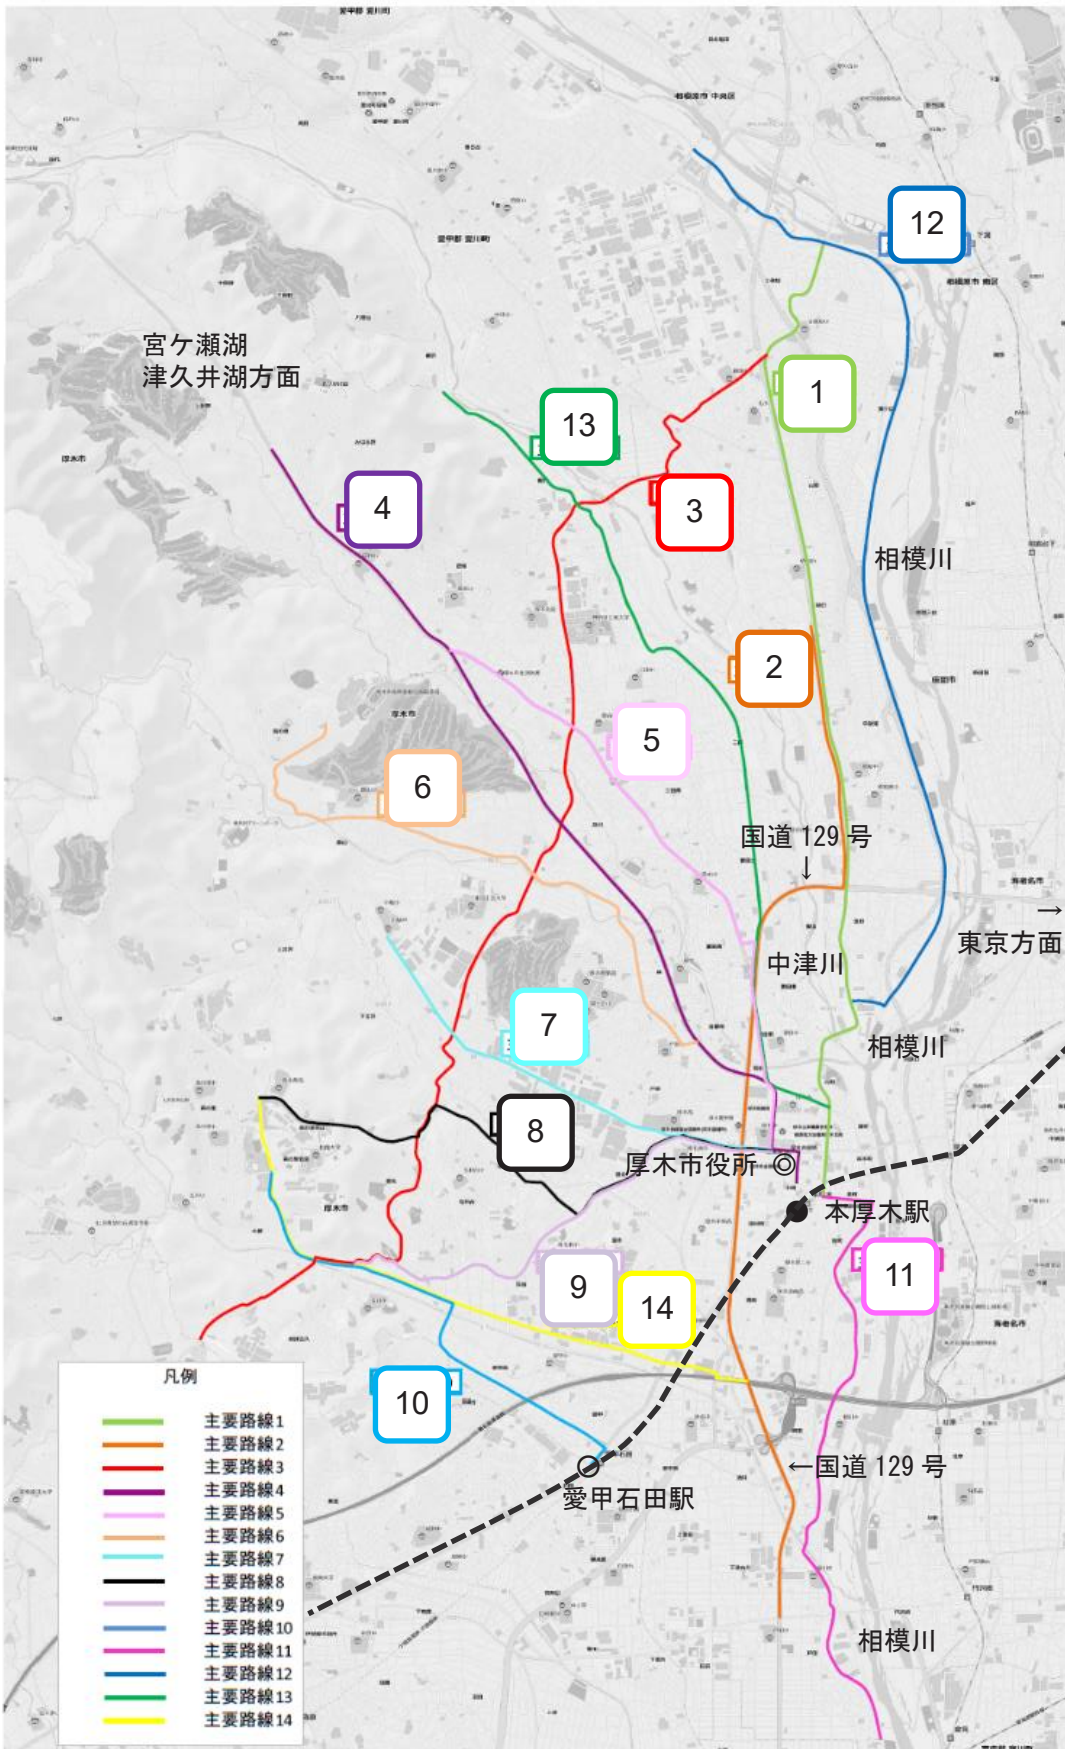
12

宮ケ瀬湖
津久井湖方面

1

13

4

3

相模川

2

5

6

国道 129 号
↓

→
東京方面

中津川

7

相模川

8

厚木市役所

本厚木駅

9

14

11

10

←国道 129 号

愛甲石田駅

相模川

凡例
主要路線1
主要路線2
主要路線3
主要路線4
主要路線5
主要路線6
主要路線7
主要路線8
主要路線9
主要路線10
主要路線11
主要路線12
主要路線13
主要路線14